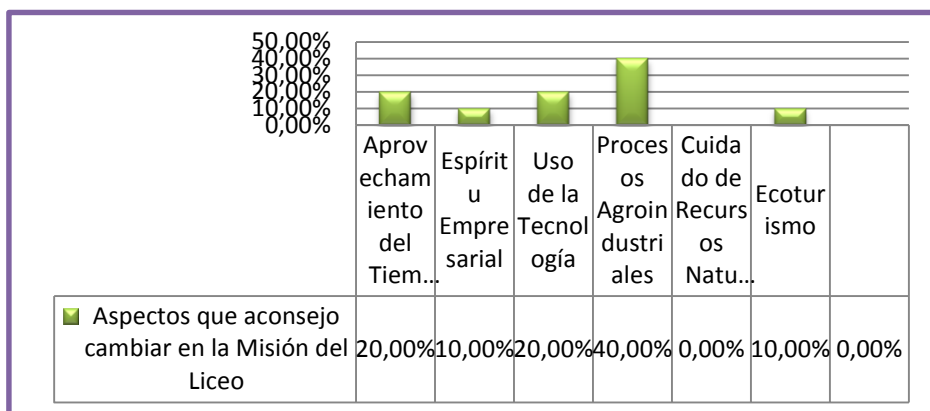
50,00%
40,00%
30,00%
20,00%
10,00%
0,00%

| | Aprovechamiento del Tiem… | Espíritu Empresarial | Uso de la Tecnología | Procesos Agroindustriales | Cuidado de Recursos Natu… | Ecoturismo | |
|---|---|---|---|---|---|---|---|
| Aspectos que aconsejo cambiar en la Misión del Liceo | 20,00% | 10,00% | 20,00% | 40,00% | 0,00% | 10,00% | 0,00% |